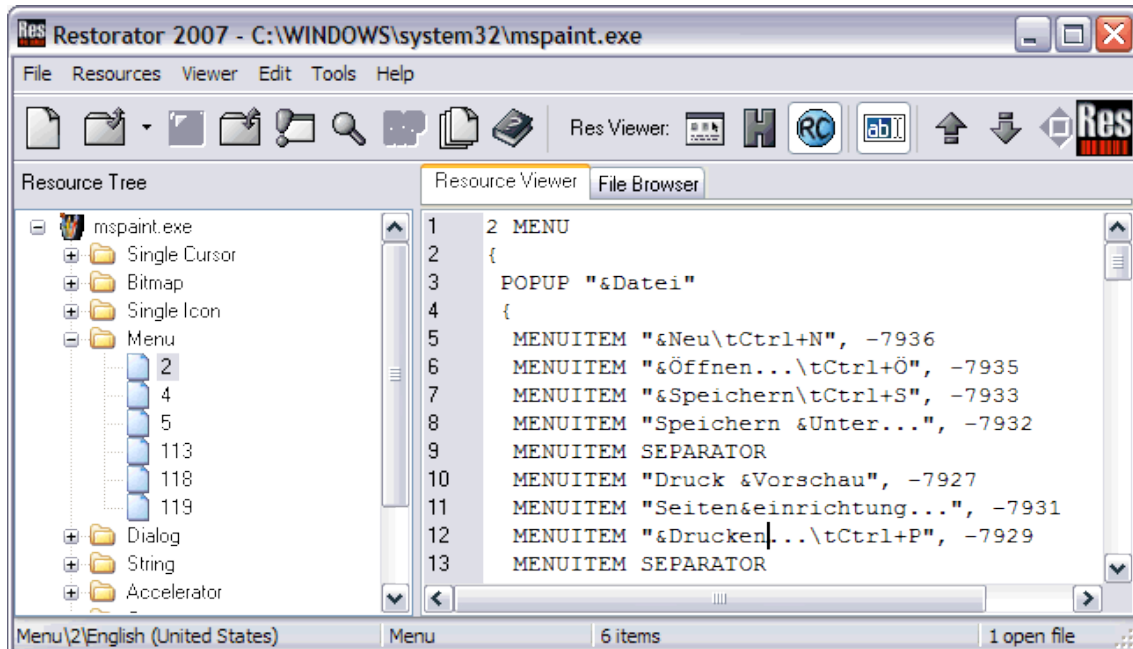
Restorator 2007 - C:\WINDOWS\system32\mspaint.exe

File Resources Viewer Edit Tools Help

Res Viewer:

Res

Resource Tree

Resource Viewer | File Browser

mspaint.exe
Single Cursor
Bitmap
Single Icon
Menu
2
4
5
113
118
119
Dialog
String
Accelerator

| | |
|---|---|
| 1 | 2 MENU |
| 2 | { |
| 3 | POPUP "&Datei" |
| 4 | { |
| 5 | MENUITEM "&Neu\tCtrl+N", -7936 |
| 6 | MENUITEM "&Öffnen...\tCtrl+Ö", -7935 |
| 7 | MENUITEM "&Speichern\tCtrl+S", -7933 |
| 8 | MENUITEM "Speichern &Unter...", -7932 |
| 9 | MENUITEM SEPARATOR |
| 10 | MENUITEM "Druck &Vorschau", -7927 |
| 11 | MENUITEM "Seiten&einrichtung...", -7931 |
| 12 | MENUITEM "&Drucken...\tCtrl+P", -7929 |
| 13 | MENUITEM SEPARATOR |

Menu\2\English (United States) | Menu | 6 items | 1 open file